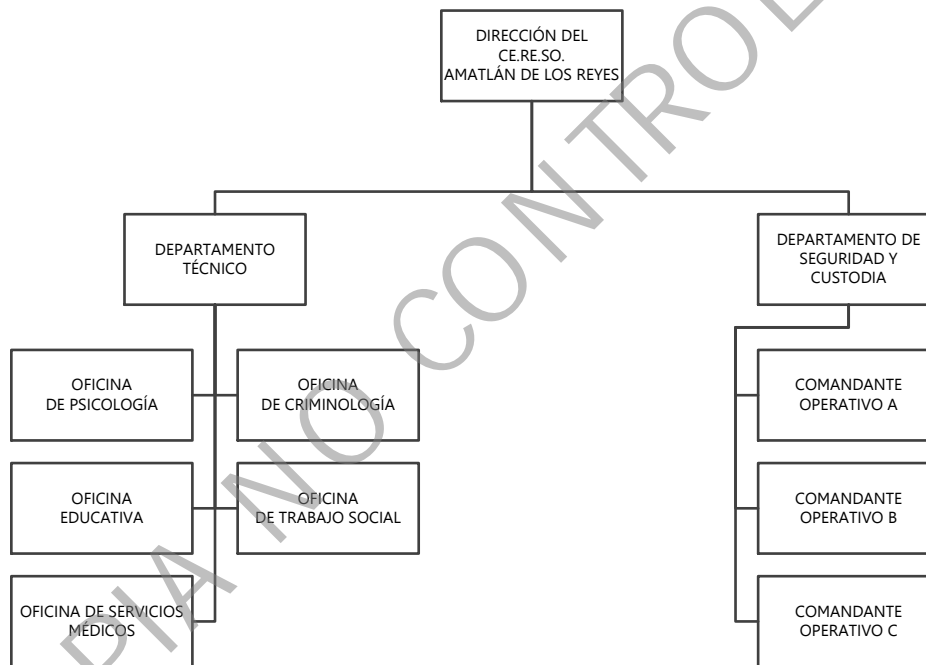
DIRECCIÓN DEL CE.RE.SO. AMATLÁN DE LOS REYES

DEPARTAMENTO TÉCNICO

DEPARTAMENTO DE SEGURIDAD Y CUSTODIA

OFICINA DE PSICOLOGÍA

OFICINA DE CRIMINOLOGÍA

OFICINA EDUCATIVA

OFICINA DE TRABAJO SOCIAL

OFICINA DE SERVICIOS MÉDICOS

COMANDANTE OPERATIVO A

COMANDANTE OPERATIVO B

COMANDANTE OPERATIVO C

COPIA NO CONTROLADA